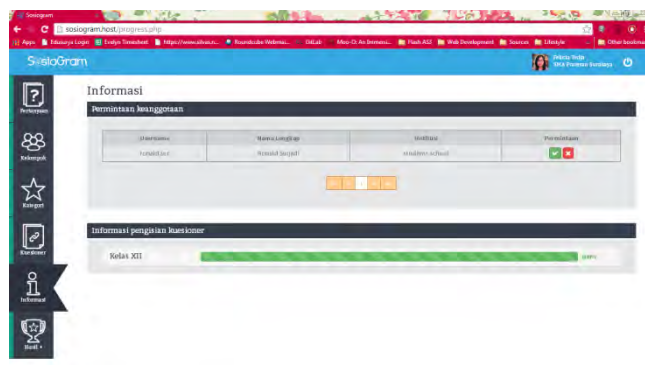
Sosiogram

sosiogram.host/progress.php

Apps | Edsurya Login | Evelyn Timesheet | https://www.silvan... | Roundcube Webmai... | GitLab | Meo-O: An Immersi... | Flash AS3 | Web Development | Sources | Lifestyle | Other bookmarks

SosioGram

Febrita Yoija
SMA Promosi Surabaya

Pertanyaan

Kelompok

Kategori

Kuesioner

Informasi

Hasil

Informasi

Permintaan keanggotaan

| Username | Nama Lengkap | Sekolah | Permintaan |
|---|---|---|---|
| ronald.joe | Ronald Jaspin | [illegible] school | |

Informasi pengisian kuesioner

Kelas XII

100%